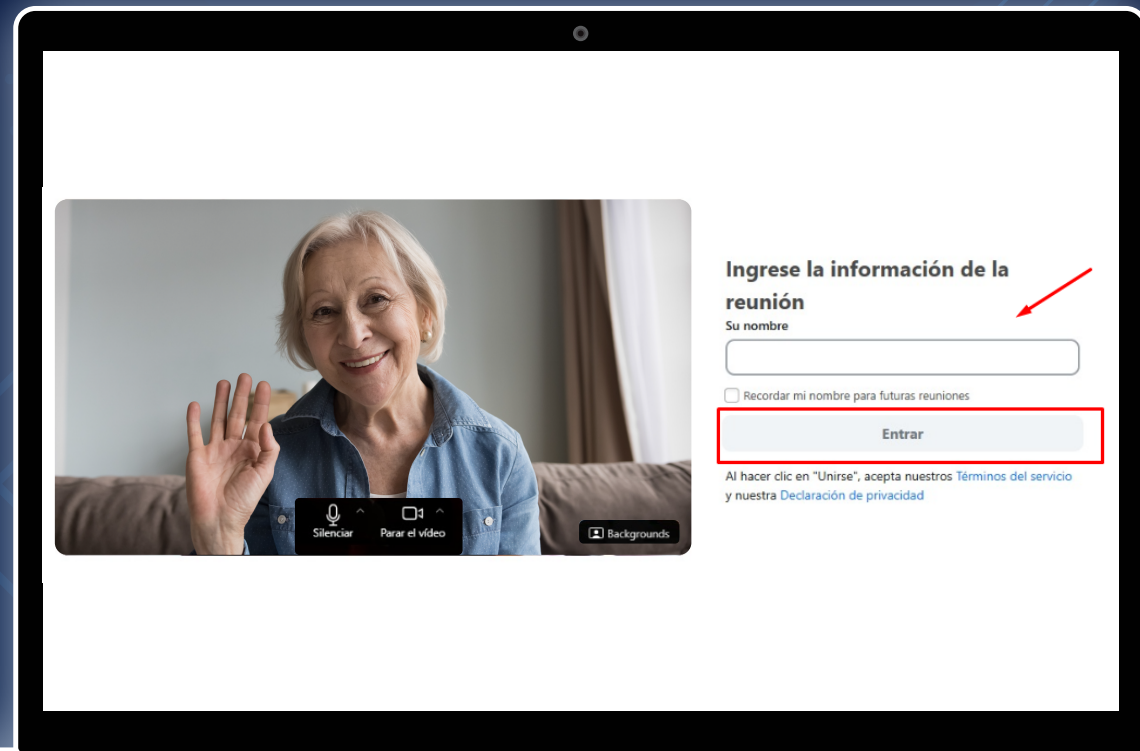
Silenciar

Parar el vídeo

Backgrounds

Ingrese la información de la reunión

Su nombre

Recordar mi nombre para futuras reuniones

Entrar

Al hacer clic en "Unirse", acepta nuestros Términos del servicio y nuestra Declaración de privacidad